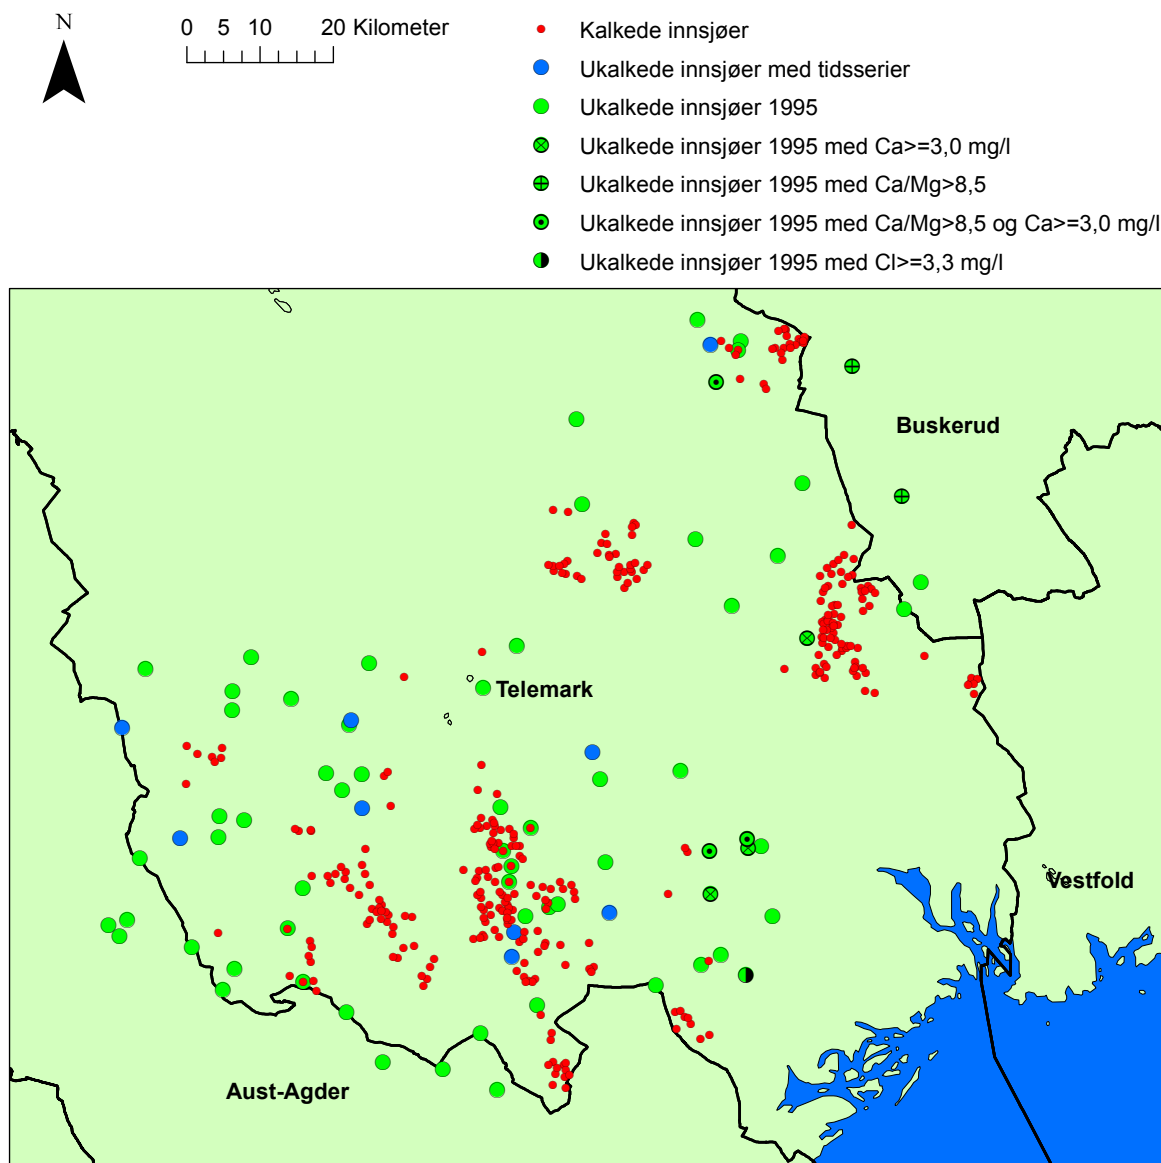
N

0 5 10 20 Kilometer

Kalkede innsjøer
Ukalkede innsjøer med tidsserier
Ukalkede innsjøer 1995
Ukalkede innsjøer 1995 med Ca>=3,0 mg/l
Ukalkede innsjøer 1995 med Ca/Mg>8,5
Ukalkede innsjøer 1995 med Ca/Mg>8,5 og Ca>=3,0 mg/l
Ukalkede innsjøer 1995 med Cl>=3,3 mg/l

Buskerud
Telemark
Vestfold
Aust-Agder